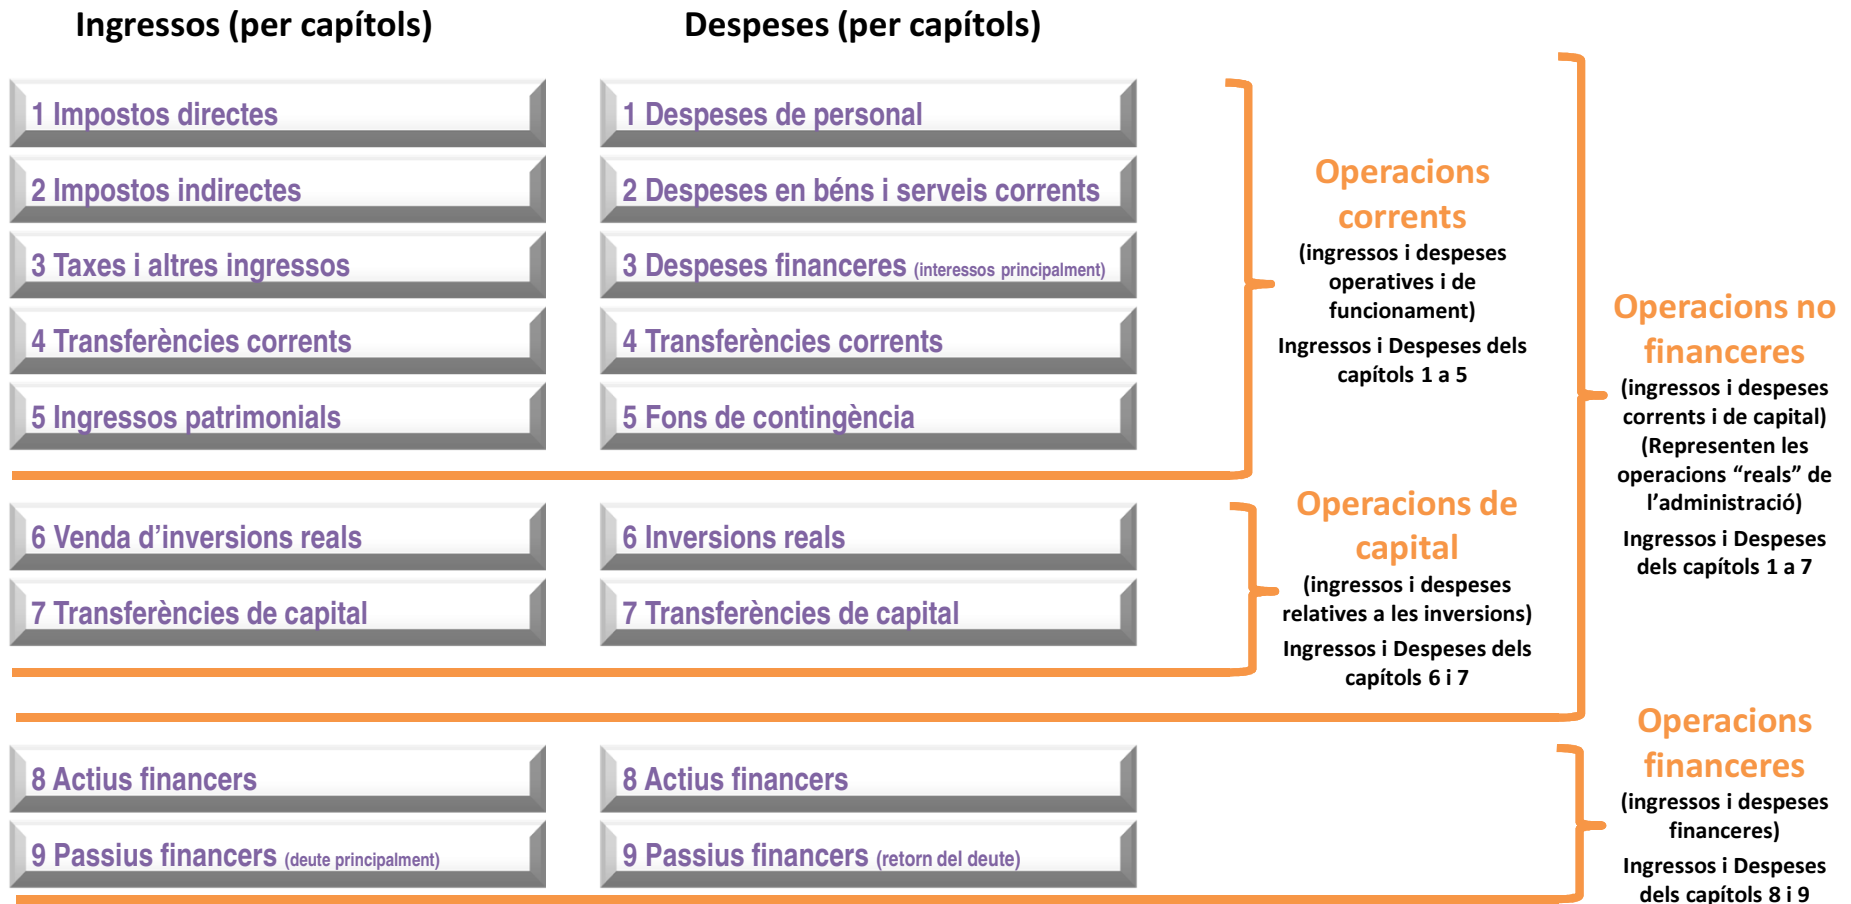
Ingressos (per capítols)

Despeses (per capítols)

1 Impostos directes

2 Impostos indirectes

3 Taxes i altres ingressos

4 Transferències corrents

5 Ingressos patrimonials

1 Despeses de personal

2 Despeses en béns i serveis corrents

3 Despeses financeres (interessos principalment)

4 Transferències corrents

5 Fons de contingència

Operacions corrents
(ingressos i despeses operatives i de funcionament)
Ingressos i Despeses dels capítols 1 a 5

6 Venda d'inversions reals

7 Transferències de capital

6 Inversions reals

7 Transferències de capital

Operacions de capital
(ingressos i despeses relatives a les inversions)
Ingressos i Despeses dels capítols 6 i 7

Operacions no financeres
(ingressos i despeses corrents i de capital)
(Representen les operacions "reals" de l'administració)
Ingressos i Despeses dels capítols 1 a 7

8 Actius financers

9 Passius financers (deute principalment)

8 Actius financers

9 Passius financers (retorn del deute)

Operacions financeres
(ingressos i despeses financeres)
Ingressos i Despeses dels capítols 8 i 9